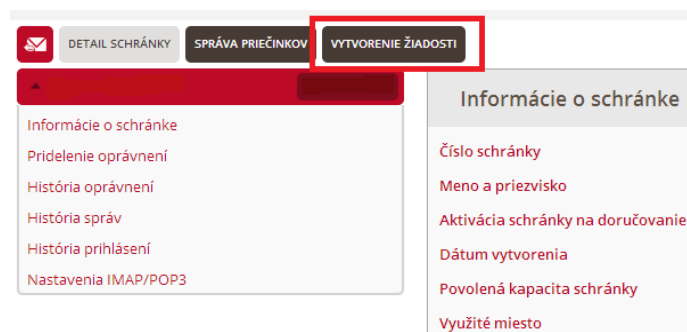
DETAIL SCHRÁNKY SPRÁVA PRIEČINKOV VYTVORENIE ŽIADOSTI

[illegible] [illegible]

Informácie o schránke
Pridelenie oprávnení
História oprávnení
História správ
História prihlásení
Nastavenia IMAP/POP3

Informácie o schránke

Číslo schránky
Meno a priezvisko
Aktivácia schránky na doručovanie
Dátum vytvorenia
Povolená kapacita schránky
Využité miesto